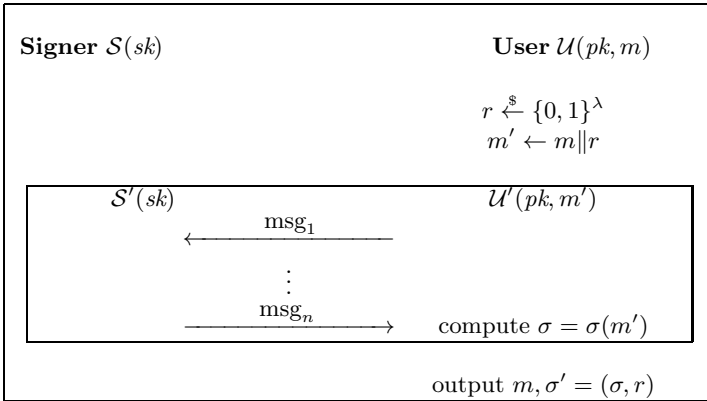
**Signer** $\mathcal{S}(sk)$

**User** $\mathcal{U}(pk, m)$

$r \xleftarrow{\$} \{0,1\}^\lambda$

$m' \leftarrow m \| r$

$\mathcal{S}'(sk)$

$\mathcal{U}'(pk, m')$

$\xleftarrow{\text{msg}_1}$

$\vdots$

$\xrightarrow{\text{msg}_n}$

compute $\sigma = \sigma(m')$

output $m, \sigma' = (\sigma, r)$